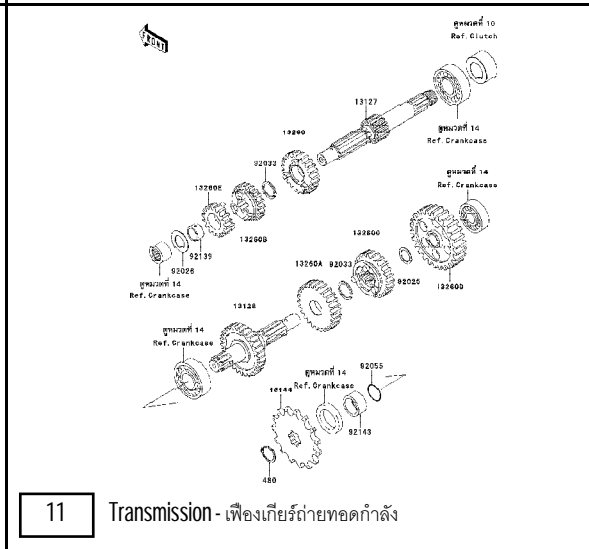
FRONT

ดูหมวดที่ 10
Ref. Clutch

13127

ดูหมวดที่ 14
Ref. Crankcase

13290

92033

13260E

13260B

92139

92026

ดูหมวดที่ 14
Ref. Crankcase

ดูหมวดที่ 14
Ref. Crankcase

13260C

13260A

92033

92025

13260D

13128

ดูหมวดที่ 14
Ref. Crankcase

ดูหมวดที่ 14
Ref. Crankcase

92055

16144

92143

480

11

Transmission - เฟืองเกียร์ถ่ายทอดกำลัง